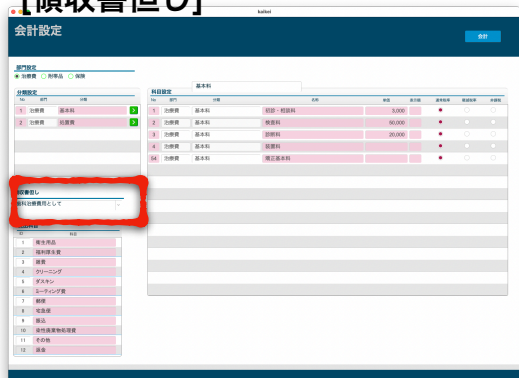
[領収書但し]

kaikei

会計設定

会計

部門設定
治療費 ◯ 物販品 ◯ 保険

分類設定
| No | 部門 | 分類 |
|---|---|---|
| 1 | 治療費 | 基本料 |
| 2 | 治療費 | 处置費 |

領収書但し
歯科治療費用として

科目設定
| ID | 科目 |
|---|---|
| 1 | 衛生用品 |
| 2 | 福利厚生費 |
| 3 | 雑費 |
| 4 | クリーニング |
| 5 | ダスキン |
| 6 | ミーティング費 |
| 7 | 郵便 |
| 8 | 宅急便 |
| 9 | 備品 |
| 10 | 産性廃棄物処理費 |
| 11 | その他 |
| 12 | 送金 |

科目設定
基本料
| No | 部門 | 分類 | 名称 | 金額 | 表示順 | 基本料金 | 価値 | 外税額 |
|---|---|---|---|---|---|---|---|---|
| 1 | 治療費 | 基本料 | 初診・相談料 | 3,000 | | ● | ◯ | ◯ |
| 2 | 治療費 | 基本料 | 検査料 | 60,000 | | ● | ◯ | ◯ |
| 3 | 治療費 | 基本料 | 診断料 | 20,000 | | ● | ◯ | ◯ |
| 4 | 治療費 | 基本料 | 装置料 | | | ● | ◯ | ◯ |
| 64 | 治療費 | 基本料 | 矯正基本料 | | | ● | ◯ | ◯ |